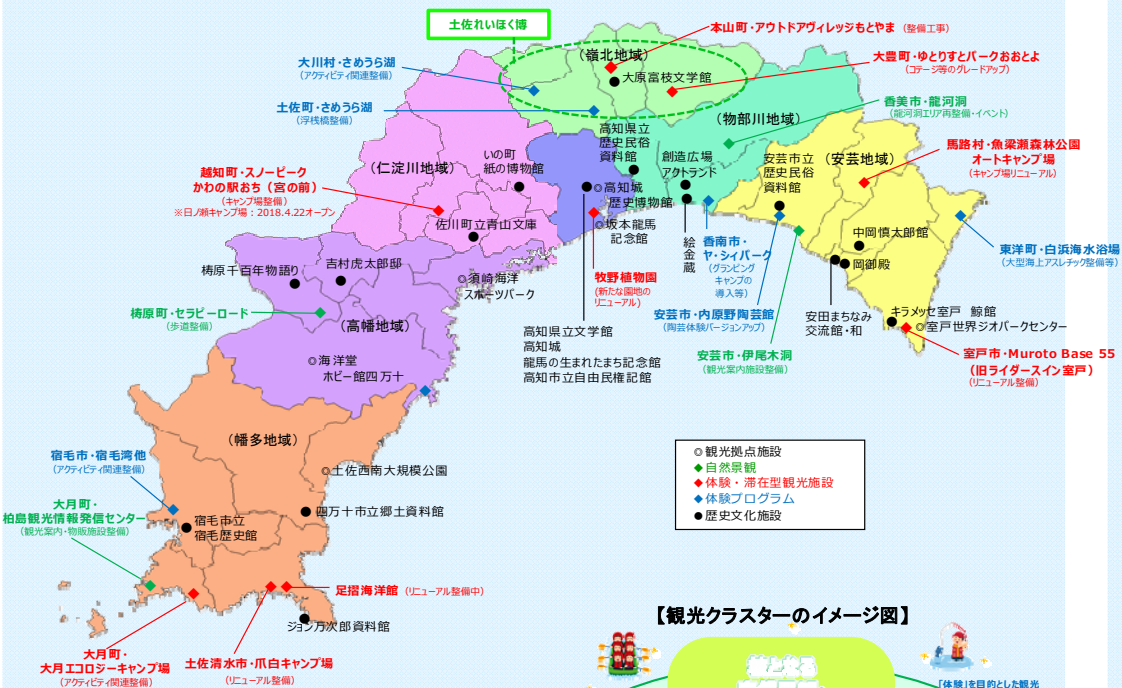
土佐れいほく博

本山町・アウトドアヴィレッジもとやま（整備工事）

大川村・さめうら湖
（アクティビティ関連整備）

（嶺北地域）
大原富枝文学館

大豊町・ゆとりすとパークおおとよ
（コテージ等のグレードアップ）

土佐町・さめうら湖
（浮桟橋整備）

香美市・龍河洞
（龍河洞エリア再整備・イベント）

（物部川地域）

高知県立歴史民俗資料館

創造広場アクトランド

（仁淀川地域）

いの町紙の博物館

安芸市立歴史民俗資料館

（安芸地域）

馬路村・魚梁瀬森林公園オートキャンプ場
（キャンプ場リニューアル）

越知町・スノーピークかわの駅おち（宮の前）
（キャンプ場整備）
※日ノ瀬キャンプ場：2018.4.22オープン

◎高知城歴史博物館

◎坂本龍馬記念館

佐川町立青山文庫

絵金蔵

香南市・ヤ・シィパーク
（グランピングキャンプの導入等）

中岡慎太郎館

東洋町・白浜海水浴場
（大型海上アスレチック整備等）

檮原千百年物語り

吉村虎太郎邸

◎須崎海洋スポーツパーク

牧野植物園
（新たな園地のリニューアル）

岡御殿

檮原町・セラピーロード
（歩道整備）

（高幡地域）

高知県立文学館
高知城
龍馬の生まれたまち記念館
高知市立自由民権記念館

安芸市・内原野陶芸館
（陶芸体験バージョンアップ）

安田まちなみ交流館・和

キラメッセ室戸　鯨館
◎室戸世界ジオパークセンター

安芸市・伊尾木洞
（観光案内施設整備）

◎海洋堂ホビー館四万十

室戸市・Muroto Base 55
（旧ライダースイン室戸）
（リニューアル整備）

（幡多地域）

◎土佐西南大規模公園

◎観光拠点施設
◆自然景観
◆体験・滞在型観光施設
◆体験プログラム
●歴史文化施設

宿毛市・宿毛湾他
（アクティビティ関連整備）

大月町・柏島観光情報発信センター
（観光案内・物販施設整備）

宿毛市立宿毛歴史館

四万十市立郷土資料館

足摺海洋館（リニューアル整備中）

ジョン万次郎資料館

【観光クラスターのイメージ図】

大月町・大月エコロジーキャンプ場
（アクティビティ関連整備）

土佐清水市・爪白キャンプ場
（リニューアル整備）

「体験」を目的とした観光